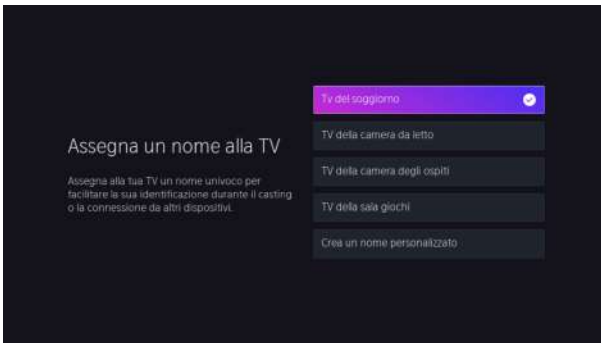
Assegna un nome alla TV

Assegna alla tua TV un nome univoco per facilitare la sua identificazione durante il casting o la connessione da altri dispositivi.

Tv del soggiorno

TV della camera da letto

TV della camera degli ospiti

TV della sala giochi

Crea un nome personalizzato